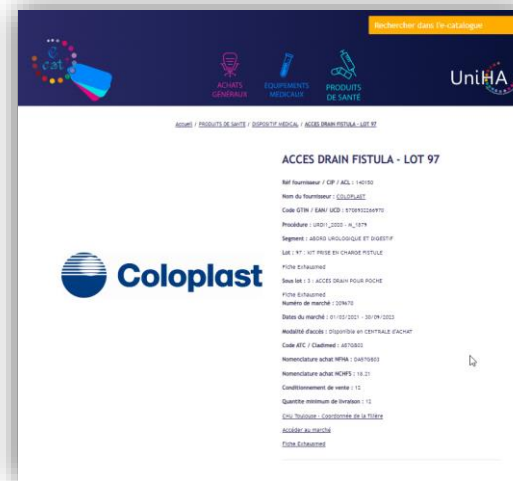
Rechercher dans l'e-catalogue

e cat

ACHATS GÉNÉRAUX

ÉQUIPEMENTS MÉDICAUX

PRODUITS DE SANTÉ

UniHA

Accueil / PRODUITS DE SANTÉ / DISPOSITIF MÉDICAL / ACCES DRAIN FISTULA - LOT 97

ACCES DRAIN FISTULA - LOT 97

Coloplast

Réf fournisseur / CIP / ACL : 140150

Nom du fournisseur : COLOPLAST

Code GTIN / EAN/ UCD : 5708932266970

Procédure : URO11_2000 - N_1879

Segment : ABORD UROLOGIQUE ET DIGESTIF

Lot : 97 : KIT PRISE EN CHARGE FISTULE

Fiche Exhausmed

Sous lot : 3 : ACCES DRAIN POUR POCHE

Fiche Exhausmed

Numéro de marché : 209670

Dates du marché : 01/03/2021 - 30/09/2023

Modalité d'accès : Disponible en CENTRALE D'ACHAT

Code ATC / Cladimed : A870803

Nomenclature achat NFHA : DA870803

Nomenclature achat NCHFS : 18.21

Conditionnement de vente : 12

Quantité minimum de livraison : 12

CHU Toulouse - Coordinateur de la filière

Accéder au marché

Fiche Exhausmed